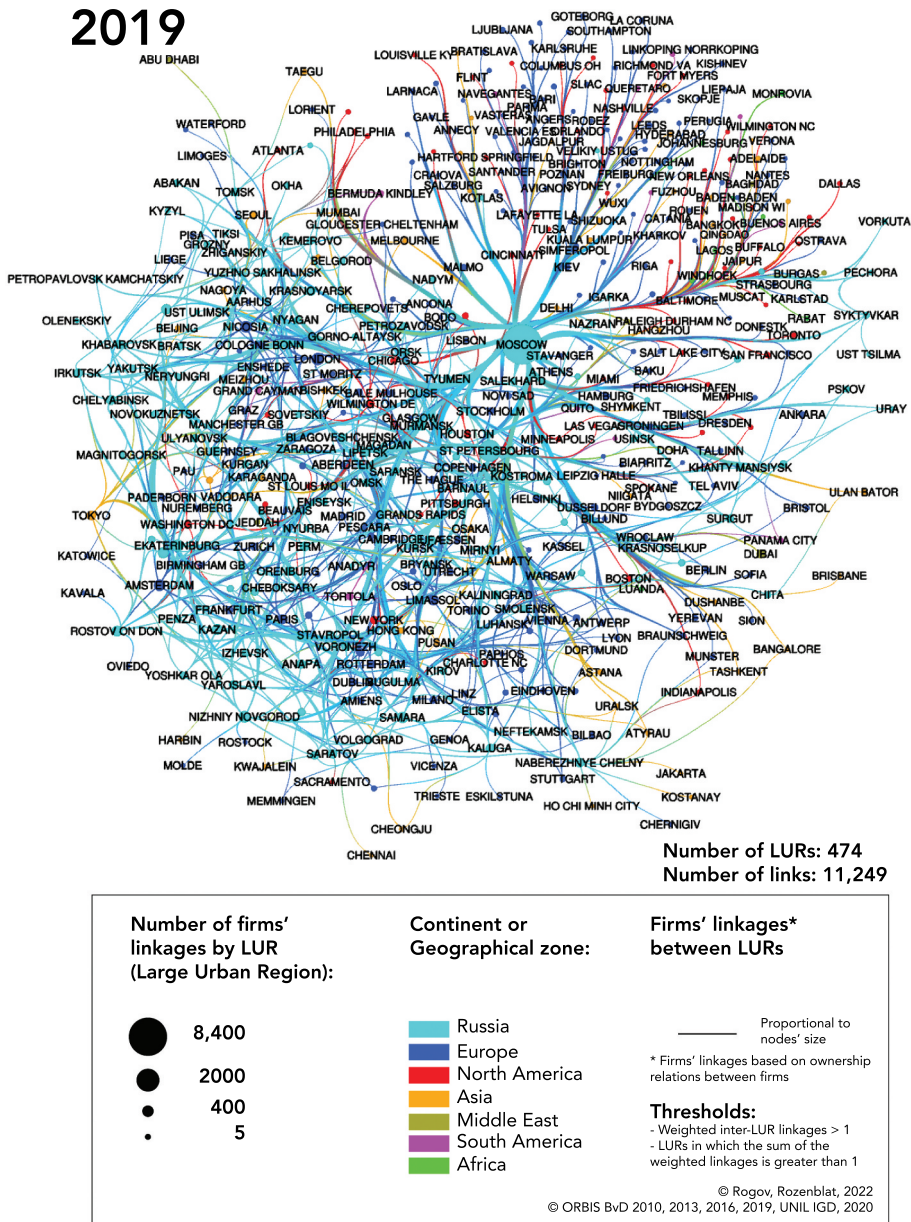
2019

ABU DHABI TAEGU LOUISVILLE KY BRATISLAVA LJUBLJANA GOTEBORG LA CORUNA SOUTHAMPTON KARLSRUHE COLUMBUS OH LINKOPING NORRKOPING RICHMOND VA KISHINEV FORT MYERS LIEPAJA MONROVIA FLINT NAVEGANTES BARI PARMA SLIAC QUERETARO SKOPJE LARNACA LORIENT PHILADELPHIA GAVLE VASTERAS ANGERS RODEZ NASHVILLE PERUGIA WILMINGTON NC ANNECY VALENCIA ES ORLANDO LEEDS HYDERABAD VERONA WATERFORD JAGDALPUR JOHANNESBURG ADELAIDE HARTFORD SPRINGFIELD VELIKIY USTUG NOTTINGHAM LIMOGES ATLANTA CRAIOVA POZNAN BRIGHTON FREIBURG NEW ORLEANS NANTES SANTANDER BAGHDAD DALLAS SALZBURG AVIGNON SYDNEY BADEN BADEN ABAKAN TOMSK OKHA BERMUDA KINDLEY KOTLAS WUXI FUZHOU MADISON WI ROUEN KYZYL SEOUL MUMBAI LAFAYETTE LA BANGKOK BUENOS AIRES VORKUTA GLOUCESTER CHELTENHAM SHIZUOKA CATANIA QINGDAO PISA TIKSI MELBOURNE TULSA KHARKOV BUFFALO LIEGE GROZNY KEMEROVO KUALA LUMPUR LAGOS OSTRAVA ZHIGANSKIY CINCINNATI SIMFEROPOL JAIPUR PECHORA BELGOROD MALMO RIGA BURGAS YUZHNO SAKHALINSK KIEV WINDHOEK STRASBOURG PETROPAVLOVSK KAMCHATSKIY NAGOYA KRASNOYARSK NADYM IGARKA BALTIMORE MUSCAT KARLSTAD AARHUS CHEREPOVETS ANGONA DELHI RABAT SYKTYVKAR OLENEKSKIY UST ULIMSK NYAGAN PETROZAVODSK BODO RALEIGH DURHAM NC DONETSK BEIJING NICOSIA NAZRAN HANGZHOU TORONTO KHABAROVSK BRATSK COLOGNE BONN GORNO-ALTAYSK LISBON MOSCOW UST TSILMA LONDON ORSK SALT LAKE CITY SAN FRANCISCO IRKUTSK YAKUTSK ENSHEDE CHICAGO STAVANGER NERYUNGRI MEIZHOU ST MORITZ ATHENS MIAMI BAKU PSKOV GRAND CAYMAN BISHKEK TYUMEN SALEKHARD FRIEDRICHSHAFEN CHELYABINSK SALE MULHOUSE NOVI SAD HAMBURG MEMPHIS URAY NOVOKUZNETSK GRAZ WILMINGTON DE SOVETSKIY STOCKHOLM SHYMKENT TBILISSI ANKARA MANCHESTER GB GLASGOW QUITO LAS VEGAS GRONINGEN DRESDEN ULYANOVSK MURMANSK HOUSTON MINNEAPOLIS USINSK BLAGOVESHCHENSK MAGNITOGORSK GUERNSEY ZARAGOZA MAGADAN ST PETERSBURG DOHA TALLINN PAU KURGAN ABERDEEN LIPETSK COPENHAGEN BIARRITZ KHANTY MANSIYSK KARAGANDA SARANSK KOSTROMA LEIPZIG HALLE SPOKANE OMSK THE HAGUE TEL AVIV ULAN BATOR PADERBORN VADODARA ST LOUIS MO IL BARNAUL NIIGATA NUREMBERG ENISEYSK PITTSBURGH HELSINKI DUSSELDORF BYDGOSZCZ TOKYO BEAUVAIS GRANDS RAPIDS BRISTOL WASHINGTON DC JEDDAH NYURBA MADRID OSAKA BILLUND SURGUT PESCARA CAMBRIDGE ESSEN MIRNYI WROCLAW PANAMA CITY KATOWICE EKATERINBURG ZURICH PERM KURSK KRASNOSELKUP DUBAI ANADYR ALMATY KASSEL BERLIN BIRMINGHAM GB BRYANSK SOFIA BRISBANE UTRECHT WARSAW BOSTON AMSTERDAM CHEBOKSARY LUANDA CHITA KAVALA ORENBURG TORTOLA OSLO KALININGRAD DUSHANBE FRANKFURT LIMASSOL SMOLENSK YEREVAN PENZA PARIS NEW YORK TORINO VIENNA ANTWERP SION ROSTOV ON DON KAZAN HONG KONG LUHANSK BRAUNSCHWEIG STAVROPOL LYON OVIEDO VORONEZH PUSAN DORTMUND BANGALORE YOSHKAR OLA IZHEVSK ANAPA ROTTERDAM PAPHOS MUNSTER YAROSLAVL CHARLOTTE NC ASTANA TASHKENT KIROV DUBLIN UGULMA EINDHOVEN INDIANAPOLIS AMIENS LINZ NIZHNIY NOVGOROD MILANO ELISTA URALSK SAMARA HARBIN ROSTOCK NEFTEKAMSK BILBAO ATYRAU VOLGOGRAD GENOA MOLDE KWAJALEIN SARATOV KALUGA NABEREZHNYE CHELNY JAKARTA VICENZA STUTTGART SACRAMENTO MEMMINGEN TRIESTE ESKILSTUNA HO CHI MINH CITY KOSTANAY CHEONGJU CHERNIGIV CHENNAI

Number of LURs: 474
Number of links: 11,249

Number of firms' linkages by LUR (Large Urban Region):
8,400
2000
400
5

Continent or Geographical zone:
Russia
Europe
North America
Asia
Middle East
South America
Africa

Firms' linkages* between LURs
Proportional to nodes' size
* Firms' linkages based on ownership relations between firms

Thresholds:
- Weighted inter-LUR linkages > 1
- LURs in which the sum of the weighted linkages is greater than 1

© Rogov, Rozenblat, 2022
© ORBIS BvD 2010, 2013, 2016, 2019, UNIL IGD, 2020